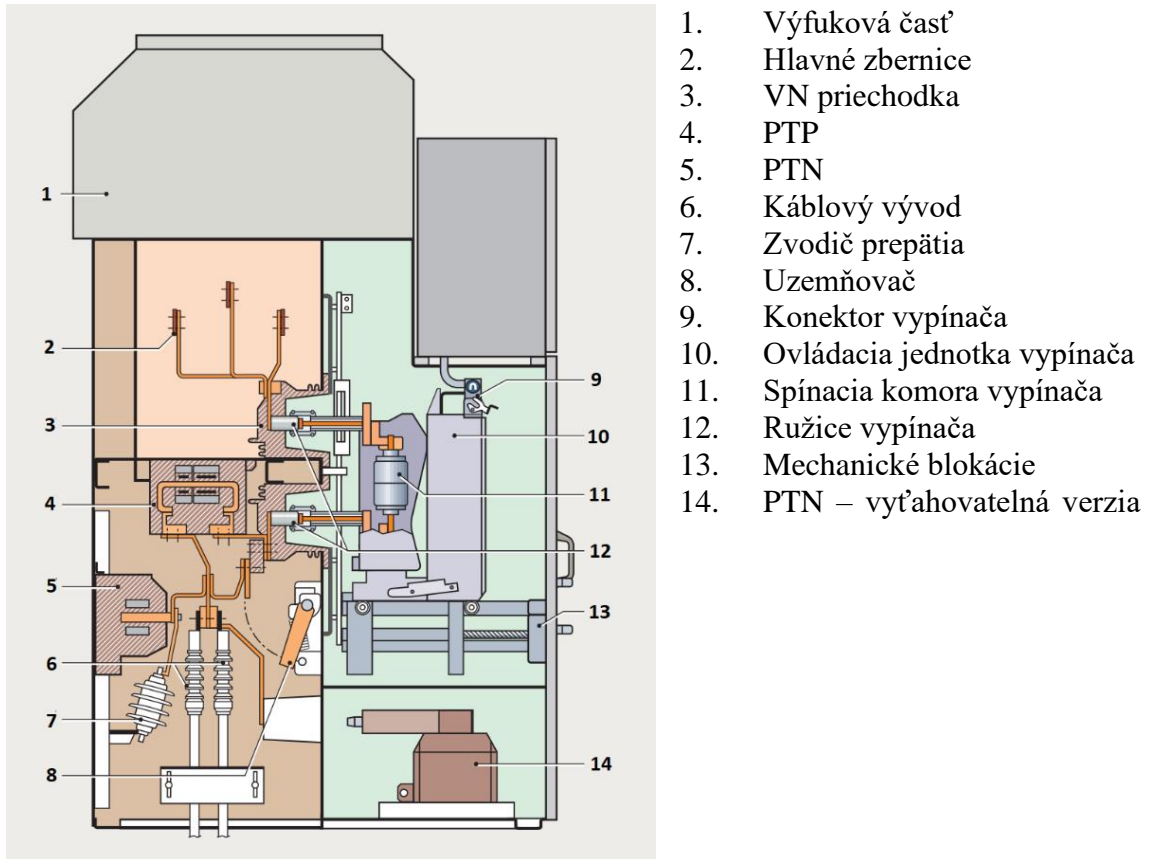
1
2
3
4
5
6
7
8
9
10
11
12
13
14

1. Výfuková časť
2. Hlavné zbernice
3. VN priechodka
4. PTP
5. PTN
6. Káblový vývod
7. Zvodič prepätia
8. Uzemňovač
9. Konektor vypínača
10. Ovládacia jednotka vypínača
11. Spínacia komora vypínača
12. Ružice vypínača
13. Mechanické blokácie
14. PTN – vyťahovatelná verzia